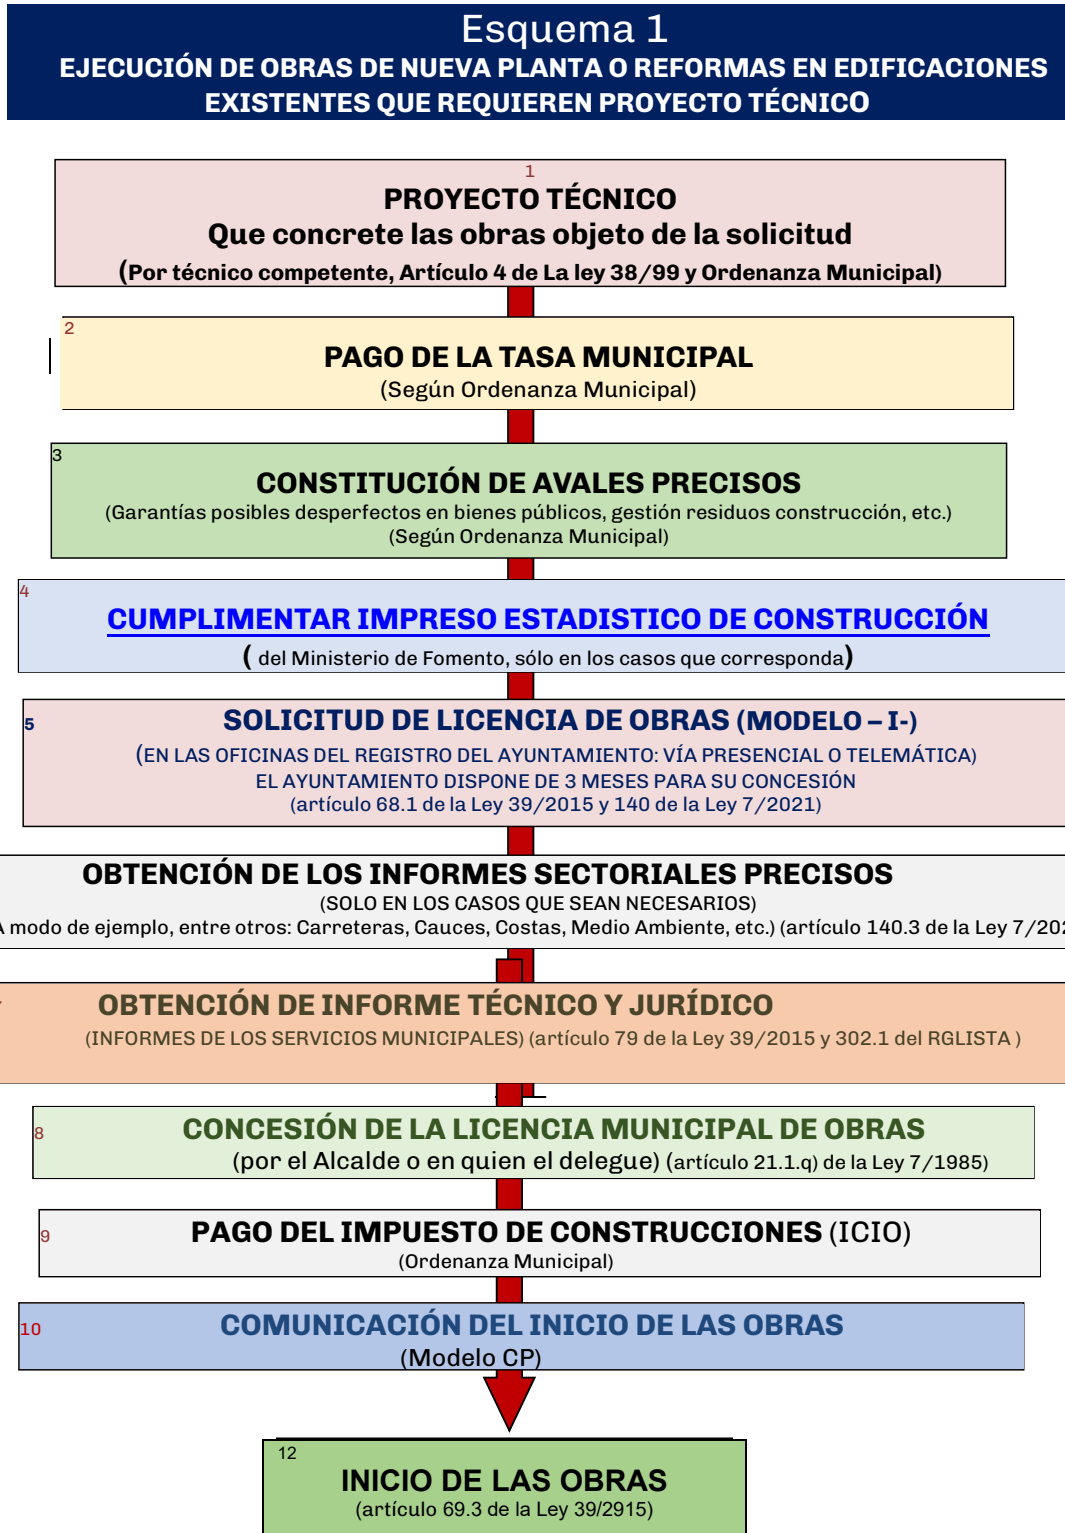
Esquema 1
EJECUCIÓN DE OBRAS DE NUEVA PLANTA O REFORMAS EN EDIFICACIONES EXISTENTES QUE REQUIEREN PROYECTO TÉCNICO

1
PROYECTO TÉCNICO
Que concrete las obras objeto de la solicitud
(Por técnico competente, Artículo 4 de La ley 38/99 y Ordenanza Municipal)

2
PAGO DE LA TASA MUNICIPAL
(Según Ordenanza Municipal)

3
CONSTITUCIÓN DE AVALES PRECISOS
(Garantías posibles desperfectos en bienes públicos, gestión residuos construcción, etc.)
(Según Ordenanza Municipal)

4
CUMPLIMENTAR IMPRESO ESTADISTICO DE CONSTRUCCIÓN
( del Ministerio de Fomento, sólo en los casos que corresponda)

5
SOLICITUD DE LICENCIA DE OBRAS (MODELO – I-)
(EN LAS OFICINAS DEL REGISTRO DEL AYUNTAMIENTO: VÍA PRESENCIAL O TELEMÁTICA)
EL AYUNTAMIENTO DISPONE DE 3 MESES PARA SU CONCESIÓN
(artículo 68.1 de la Ley 39/2015 y 140 de la Ley 7/2021)

OBTENCIÓN DE LOS INFORMES SECTORIALES PRECISOS
(SOLO EN LOS CASOS QUE SEAN NECESARIOS)
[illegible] modo de ejemplo, entre otros: Carreteras, Cauces, Costas, Medio Ambiente, etc.) (artículo 140.3 de la Ley 7/20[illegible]

OBTENCIÓN DE INFORME TÉCNICO Y JURÍDICO
(INFORMES DE LOS SERVICIOS MUNICIPALES) (artículo 79 de la Ley 39/2015 y 302.1 del RGLISTA )

8
CONCESIÓN DE LA LICENCIA MUNICIPAL DE OBRAS
(por el Alcalde o en quien el delegue) (artículo 21.1.q) de la Ley 7/1985)

9
PAGO DEL IMPUESTO DE CONSTRUCCIONES (ICIO)
(Ordenanza Municipal)

10
COMUNICACIÓN DEL INICIO DE LAS OBRAS
(Modelo CP)

12
INICIO DE LAS OBRAS
(artículo 69.3 de la Ley 39/2915)